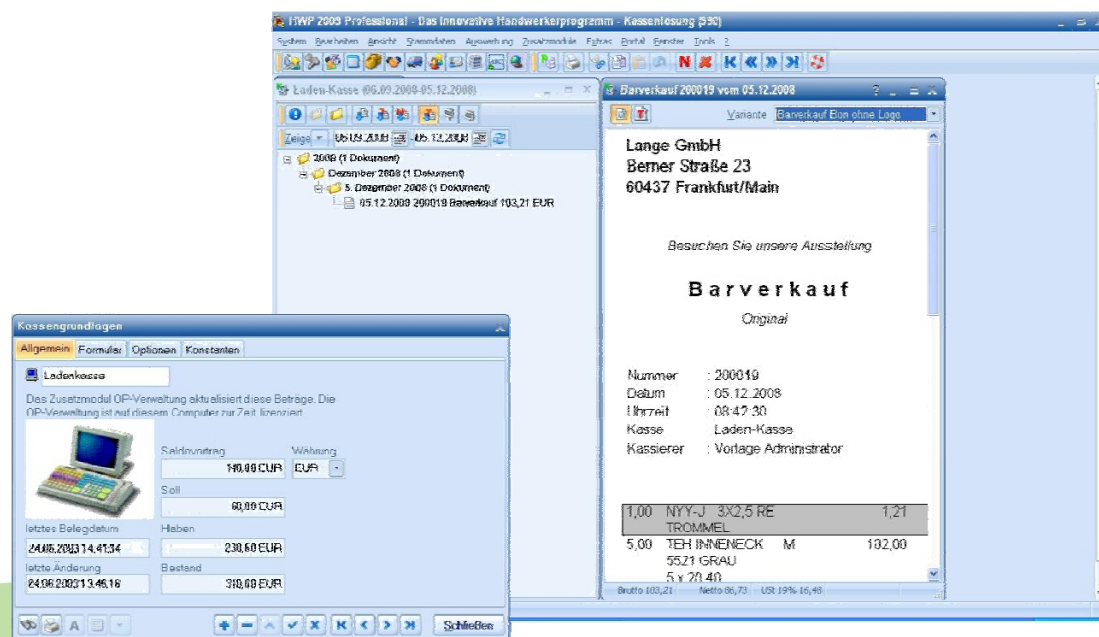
HWP 2008 Professional - Das innovative Handwerkerprogramm - Kassenlösung (930)

System Bearbeiten Ansicht Stammdaten Auswertung Zusatzmodule Extras Portal Fenster Tools ?

Laden-Kasse (05.09.2008-05.12.2008)

Zeige 05.09.2008 - 05.12.2008

2008 (1 Dokument)
Dezember 2008 (1 Dokument)
5. Dezember 2008 (1 Dokument)
05.12.2008 200019 Barverkauf 103,21 EUR

Barverkauf 200019 vom 05.12.2008

Variante Barverkauf Bon ohne Logo

Lange GmbH
Berner Straße 23
60437 Frankfurt/Main

Besuchen Sie unsere Ausstellung

Barverkauf

Original

| Nummer | : 200019 |
|---|---|
| Datum | : 05.12.2008 |
| Uhrzeit | : 08:42:30 |
| Kasse | : Laden-Kasse |
| Kassierer | : Vorlage Administrator |

1,00 NYY-J 3X2,5 RE 1,21
TROMMEL
5,00 TEH INNENECK M 102,00
5521 GRAU
5 x 20,40

Brutto 103,21 Netto 86,73 USt 19% 16,48

Kassengrundlagen

Allgemein Formular Optionen Konstanten

Ladenkasse

Das Zusatzmodul OP-Verwaltung aktualisiert diese Beträge. Die OP-Verwaltung ist auf diesem Computer zur Zeit lizenziert.

Saldovortrag
140,00 EUR
Währung
EUR
Soll
60,00 EUR
letztes Belegdatum
24.06.2003 14:41:34
Haben
230,60 EUR
letzte Änderung
24.06.2003 13:46:16
Bestand
310,60 EUR

A

Schließen